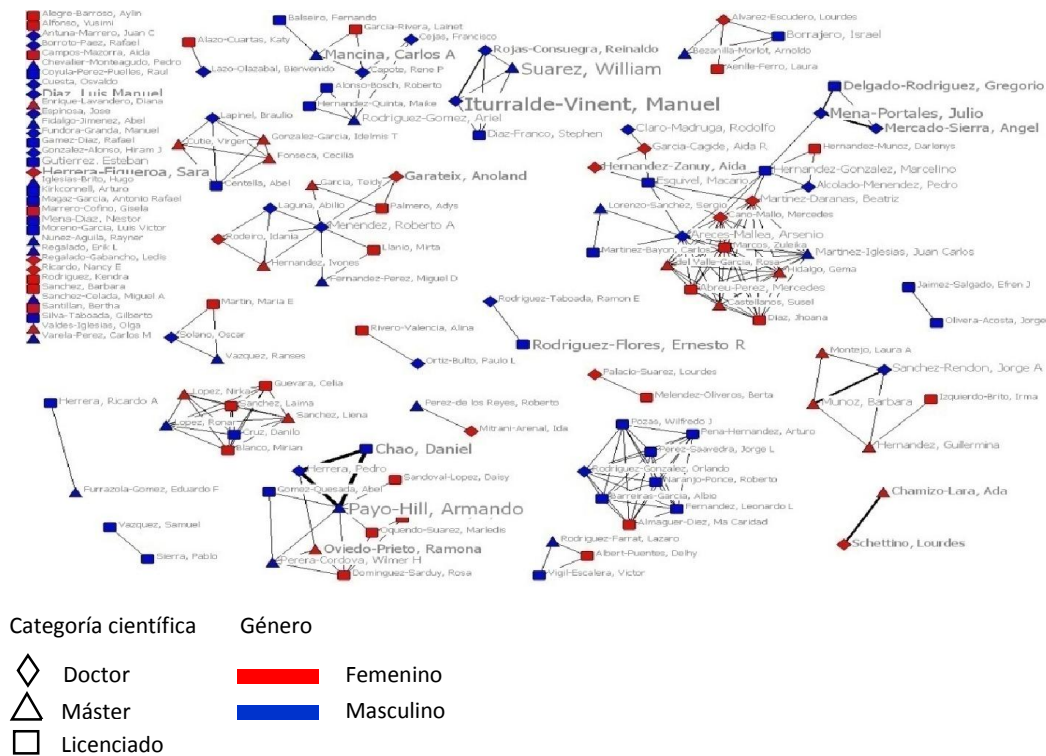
Alegre-Barroso, Aylin
Alfonso, Yusimi
Antuna-Marrero, Juan C
Borroto-Paez, Rafael
Campos-Mazorra, Aida
Chevalier-Monteagudo, Pedro
Coyula-Perez-Puelles, Raul
Cuesta, Osvaldo
Diaz, Luis Manuel
Enrique-Lavandero, Diana
Espinosa, Jose
Fidalgo-Jimenez, Abel
Fundora-Granda, Manuel
Gamez-Diaz, Rafael
Gonzalez-Alonso, Hiram J
Gutierrez, Esteban
Herrera-Figueroa, Sara
Iglesias-Brito, Hugo
Kirkconnell, Arturo
Magaz-Garcia, Antonio Rafael
Marrero-Cofino, Gisela
Mena-Diaz, Nestor
Moreno-Garcia, Luis Victor
Nunez-Aguila, Rayner
Regalado, Erik L
Regalado-Gabancho, Ledis
Ricardo, Nancy E
Rodriguez, Kendra
Sanchez, Barbara
Sanchez-Celada, Miguel A
Santillan, Bertha
Silva-Taboada, Gilberto
Valdes-Iglesias, Olga
Varela-Perez, Carlos M

Balseiro, Fernando
Garcia-Rivera, Lainet
Alazo-Cuartas, Katy
Cejas, Francisco
Mancina, Carlos A
Lazo-Olazabal, Bienvenido
Capote, Rene P
Rojas-Consuegra, Reinaldo
Suarez, William
Alvarez-Escudero, Lourdes
Borrajero, Israel
Bezanilla-Morlot, Arnoldo
Aenlle-Ferro, Laura
Alonso-Bosch, Rogelio
Hernandez-Quinta, Maike
Rodriguez-Gomez, Ariel
Iturralde-Vinent, Manuel
Diaz-Franco, Stephen
Delgado-Rodriguez, Gregorio
Mena-Portales, Julio
Mercado-Sierra, Angel
Lapinel, Braulio
Cutie, Virgen
Gonzalez-Garcia, Idelmis T
Fonseca, Cecilia
Centella, Abel
Claro-Madruga, Rodolfo
Garcia-Cagide, Aida R
Hernandez-Zanuy, Aida
Hernandez-Munoz, Darlenys
Hernandez-Gonzalez, Marcelino
Esquivel, Macario
Alcolado-Menendez, Pedro
Martinez-Daranas, Beatriz
Garcia, Teidy
Garateix, Anoland
Palmero, Adys
Laguna, Abilio
Menendez, Roberto A
Rodeiro, Idania
Llanio, Mirta
Hernandez, Ivones
Fernandez-Perez, Miguel D
Lorenzo-Sanchez, Sergio
Cano-Mallo, Mercedes
Areces-Mallea, Arsenio
Martinez-Bayon, Carlos
Marcos, Zuleika
Del Valle-Garcia, Rosa
Martinez-Iglesias, Juan Carlos
Hidalgo, Gema
Abreu-Perez, Mercedes
Castellanos, Susel
Diaz, Jhoana
Jaimez-Salgado, Efren J
Olivera-Acosta, Jorge
Martin, Maria E
Solano, Oscar
Vazquez, Ranses
Rivero-Valencia, Alina
Rodriguez-Taboada, Ramon E
Ortiz-Bulto, Paulo L
Rodriguez-Flores, Ernesto R
Montejo, Laura A
Sanchez-Rendon, Jorge A
Munoz, Barbara
Izquierdo-Brito, Irma
Hernandez, Guillermina
Palacio-Suarez, Lourdes
Melendez-Oliveros, Berta
Herrera, Ricardo A
Lopez, Nirka
Guevara, Celia
Sanchez, Laima
Sanchez, Liena
Lopez, Ronar
Cruz, Danilo
Blanco, Mirian
Perez-de los Reyes, Roberto
Mitrani-Arenal, Ida
Chao, Daniel
Herrera, Pedro
Sandoval-Lopez, Daisy
Gomez-Quesada, Abel
Payo-Hill, Armando
Oquendo-Suarez, Marledis
Oviedo-Prieto, Ramona
Perera-Cordova, Wilmer H
Dominguez-Sarduy, Rosa
Furrazola-Gomez, Eduardo F
Pozas, Wilfredo J
Pena-Hernandez, Arturo
Perez-Saavedra, Jorge L
Rodriguez-Gonzalez, Orlando
Naranjo-Ponce, Roberto
Barrenas-Garcia, Albio
Fernandez, Leonardo L
Almaguer-Diaz, Ma Caridad
Chamizo-Lara, Ada
Schettino, Lourdes
Vazquez, Samuel
Sierra, Pablo
Rodriguez-Farrat, Lazaro
Albert-Puentes, Delhy
Vigil-Escalera, Victor

Categoría científica
Doctor
Máster
Licenciado

Género
Femenino
Masculino